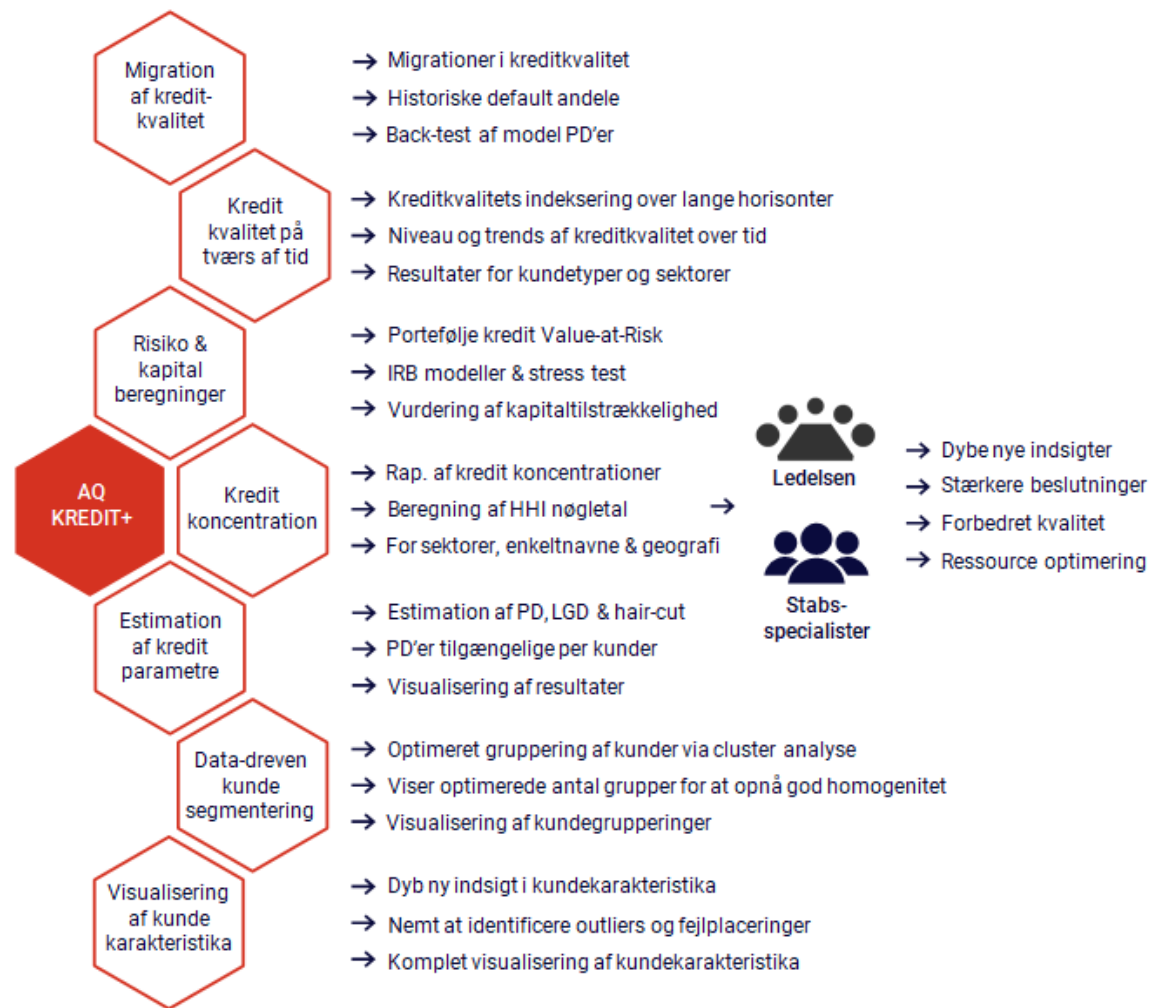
Migration af kreditkvalitet

→ Migrationer i kreditkvalitet
→ Historiske default andele
→ Back-test af model PD'er

Kredit kvalitet på tværs af tid

→ Kreditkvalitets indeksering over lange horisonter
→ Niveau og trends af kreditkvalitet over tid
→ Resultater for kundetyper og sektorer

Risiko & kapital beregninger

→ Portefølje kredit Value-at-Risk
→ IRB modeller & stress test
→ Vurdering af kapitaltilstrækkelighed

AQ KREDIT+

Kredit koncentration

→ Rap. af kredit koncentrationer
→ Beregning af HHI nøgletal
→ For sektorer, enkeltnavne & geografi

→

Ledelsen

Stabs-specialister

→ Dybe nye indsigter
→ Stærkere beslutninger
→ Forbedret kvalitet
→ Ressource optimering

Estimation af kredit parametre

→ Estimation af PD, LGD & hair-cut
→ PD'er tilgængelige per kunder
→ Visualisering af resultater

Data-dreven kunde segmentering

→ Optimeret gruppering af kunder via cluster analyse
→ Viser optimerede antal grupper for at opnå god homogenitet
→ Visualisering af kundegrupperinger

Visualisering af kunde karakteristika

→ Dyb ny indsigt i kundekarakteristika
→ Nemt at identificere outliers og fejlplaceringer
→ Komplet visualisering af kundekarakteristika